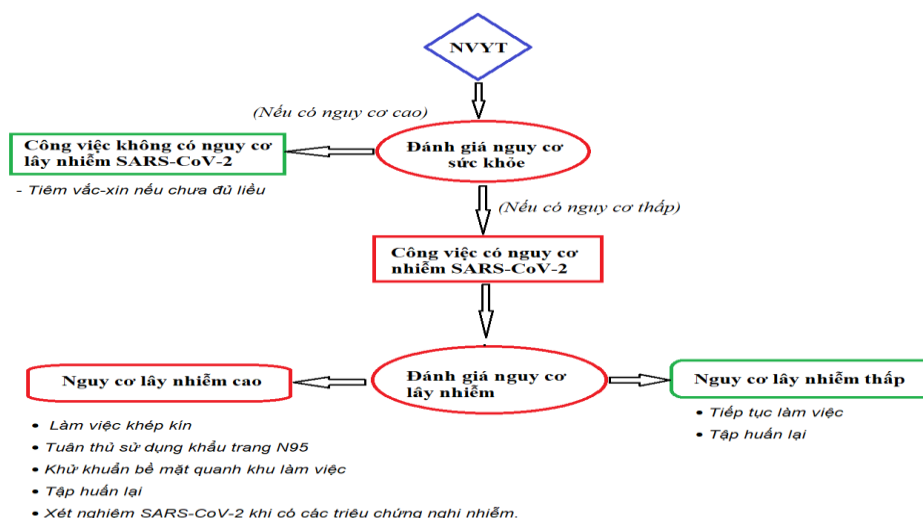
NVYT

(Nếu có nguy cơ cao)

Công việc không có nguy cơ lây nhiễm SARS-CoV-2

Đánh giá nguy cơ sức khỏe

- Tiêm vắc-xin nếu chưa đủ liều

(Nếu có nguy cơ thấp)

Công việc có nguy cơ nhiễm SARS-CoV-2

Nguy cơ lây nhiễm cao

Đánh giá nguy cơ lây nhiễm

Nguy cơ lây nhiễm thấp

- Làm việc khép kín
- Tuân thủ sử dụng khẩu trang N95
- Khử khuẩn bề mặt quanh khu làm việc
- Tập huấn lại
- Xét nghiệm SARS-CoV-2 khi có các triệu chứng nghi nhiễm.

- Tiếp tục làm việc
- Tập huấn lại